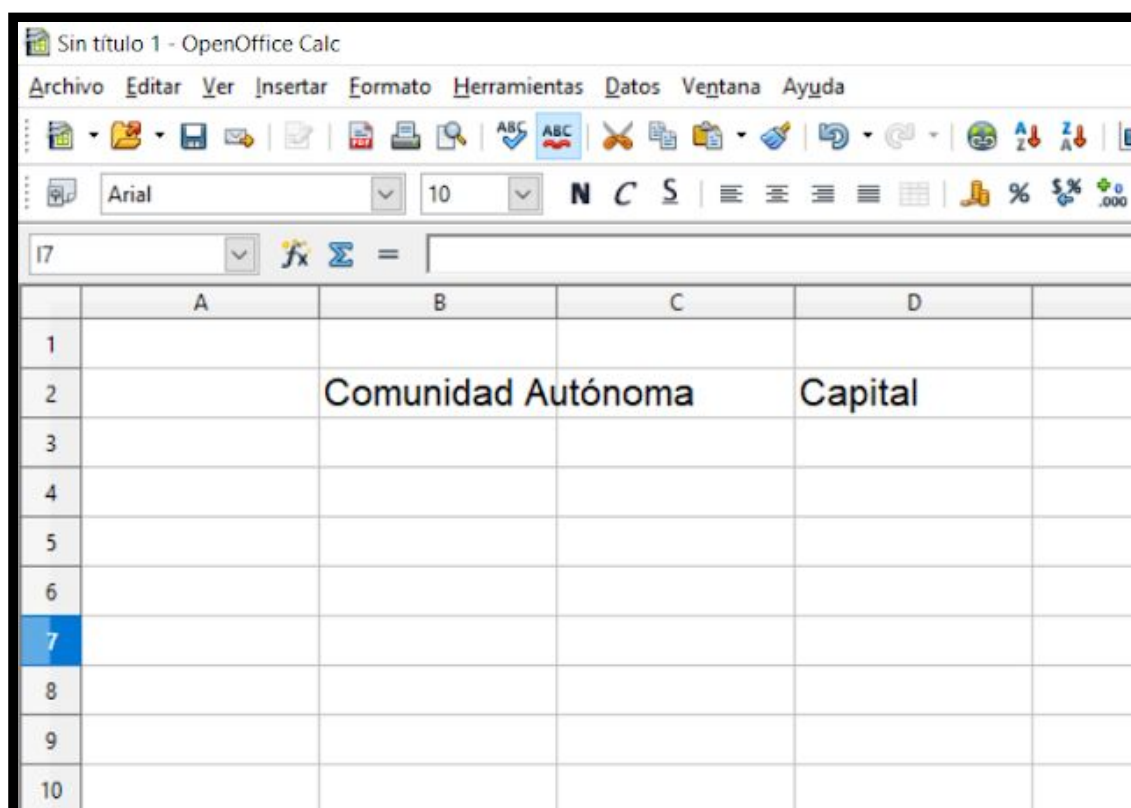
Sin título 1 - OpenOffice Calc

Archivo Editar Ver Insertar Formato Herramientas Datos Ventana Ayuda

Arial 10 N C S %

I7 $f_x$ $\Sigma$ =

| | A | B | C | D |
|---|---|---|---|---|
| 1 | | | | |
| 2 | | Comunidad Autónoma | | Capital |
| 3 | | | | |
| 4 | | | | |
| 5 | | | | |
| 6 | | | | |
| 7 | | | | |
| 8 | | | | |
| 9 | | | | |
| 10 | | | | |